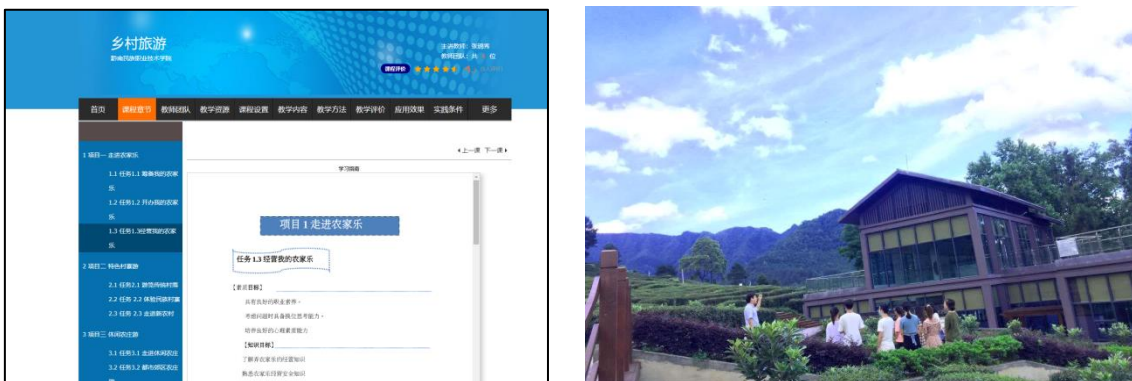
乡村旅游

黔南民族职业技术学院

主讲教师：张国秀

教师团队：共 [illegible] 位

课程评价

首页 课程管理 教师团队 教学资源 课程设置 教学内容 教学方法 教学评价 应用效果 实践条件 更多

1 项目一 走进农家乐

1.1 任务1.1 雕琢我的农家乐

1.2 任务1.2 开办我的农家乐

1.3 任务1.3经营我的农家乐

2 项目二 特色村寨游

2.1 任务2.1 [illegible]

2.2 任务 2.2 体验民族村寨

2.3 任务 2.3 走进新农村

3 项目三 休闲农庄游

3.1 任务3.1 走进休闲农庄

3.2 任务3.2 都市郊区农庄

◂上一课 下一课▸

学习指南

项目 1 走进农家乐

任务 1.3 经营我的农家乐

【素质目标】

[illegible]

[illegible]

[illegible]

【知识目标】

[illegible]

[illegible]